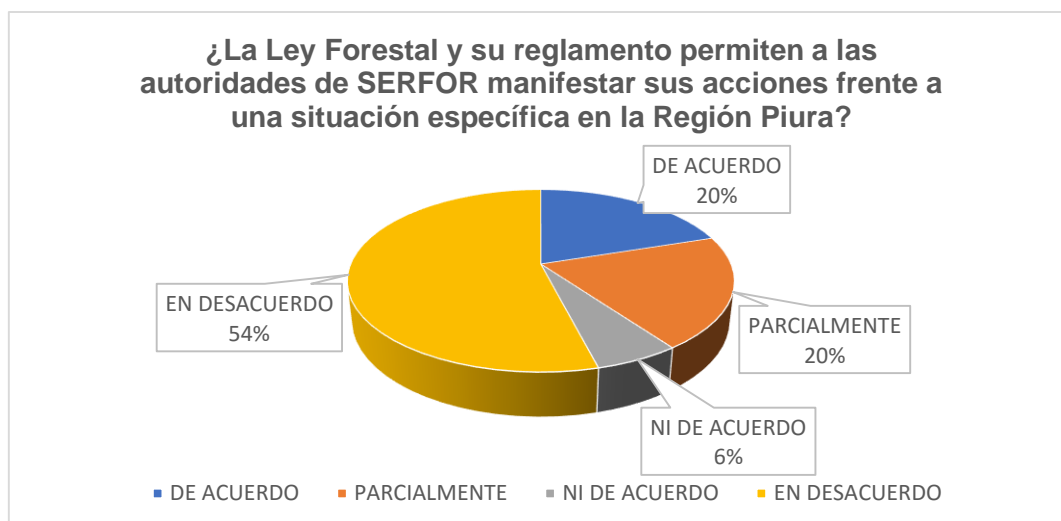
¿La Ley Forestal y su reglamento permiten a las autoridades de SERFOR manifestar sus acciones frente a una situación específica en la Región Piura?

DE ACUERDO
20%

EN DESACUERDO
54%

PARCIALMENTE
20%

NI DE ACUERDO
6%

DE ACUERDO PARCIALMENTE NI DE ACUERDO EN DESACUERDO